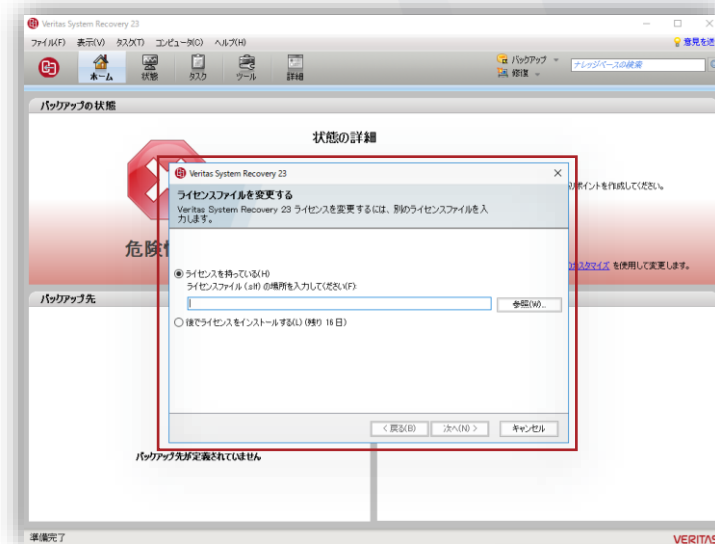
Veritas System Recovery 23

ファイル(F) 表示(V) タスク(T) コンピュータ(C) ヘルプ(H)

意見を送

ホーム 状態 タスク ツール 詳細

バックアップ
修復

ナレッジベースの検索

バックアップの状態

状態の詳細

ポイントを作成してください。

危険

カスタマイズ を使用して変更します。

バックアップ先

Veritas System Recovery 23

ライセンスファイルを変更する

Veritas System Recovery 23 ライセンスを変更するには、別のライセンスファイルを入力します。

ライセンスを持っている(H)

ライセンスファイル (.slf) の場所を入力してください(F):

参照(W)...

後でライセンスをインストールする(L) (残り 16 日)

< 戻る(B) 次へ(N) > キャンセル

バックアップ先が定義されていません

準備完了

VERITAS